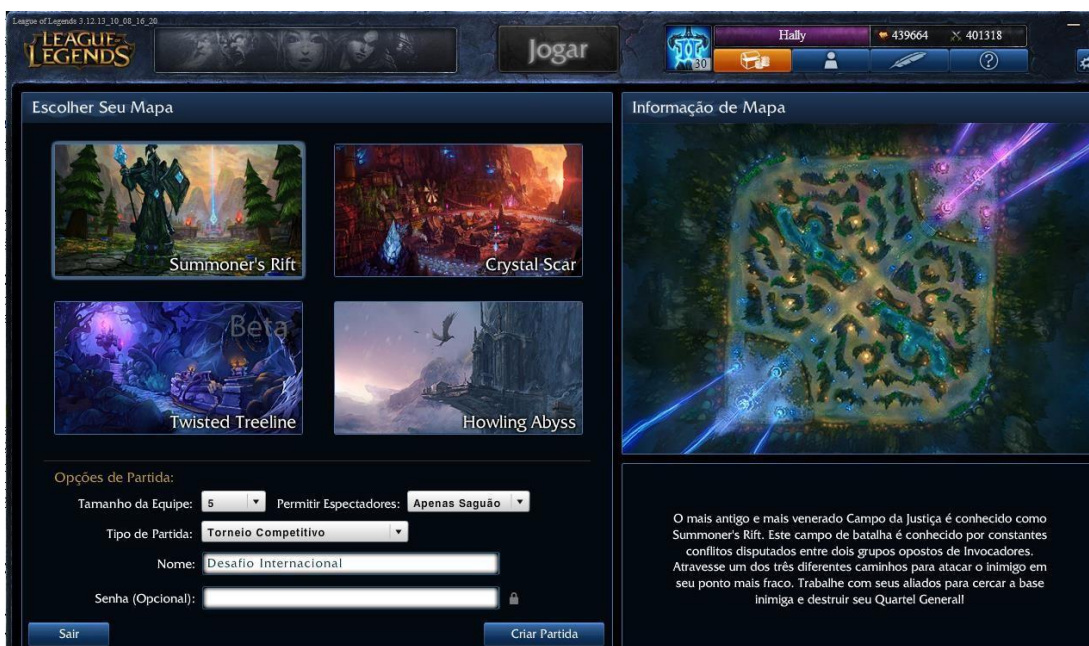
League of Legends 3.12.13_10_08_16_20

LEAGUE OF LEGENDS

Jogar

30

Hally

439664

401318

?

Escolher Seu Mapa

Summoner's Rift

Crystal Scar

Beta

Twisted Treeline

Howling Abyss

Opções de Partida:

Tamanho da Equipe: 5

Permitir Espectadores: Apenas Saguão

Tipo de Partida: Torneio Competitivo

Nome: Desafio Internacional

Senha (Opcional):

Sair

Criar Partida

Informação de Mapa

O mais antigo e mais venerado Campo da Justiça é conhecido como Summoner's Rift. Este campo de batalha é conhecido por constantes conflitos disputados entre dois grupos opostos de Invocadores. Atravesse um dos três diferentes caminhos para atacar o inimigo em seu ponto mais fraco. Trabalhe com seus aliados para cercar a base inimiga e destruir seu Quartel General!